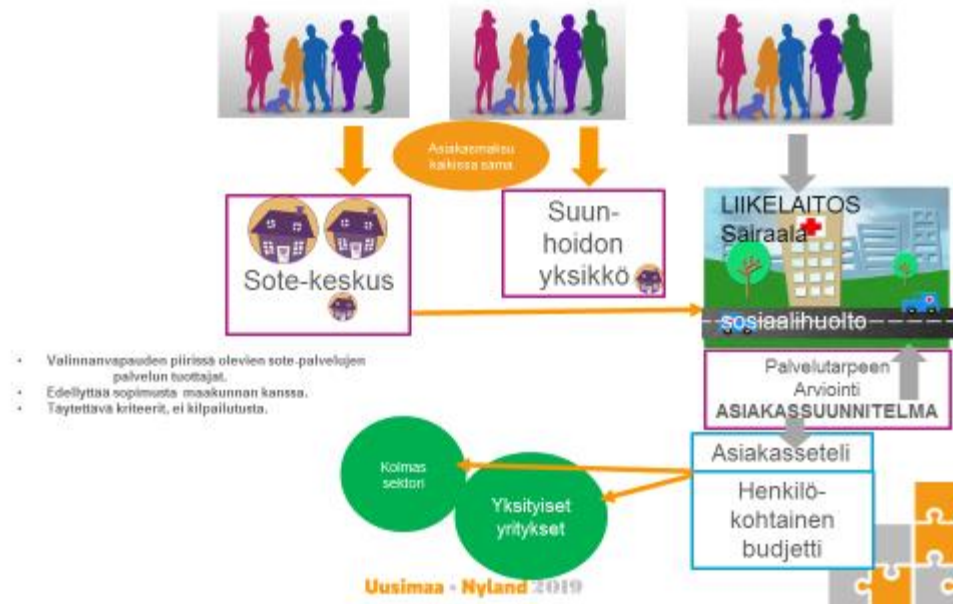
Asiakasmaksu kaikissa sama.

Sote-keskus

Suunhoidon yksikkö

LIIKELAITOS
Sairaala

sosiaalihuolto

Palvelutarpeen Arviointi
ASIAKASSUUNNITELMA

- Valinnanvapauden piirissä olevien sote-palvelujen palvelun tuottajat.
- Edellyttää sopimusta maakunnan kanssa.
- Täytettävä kriteerit, ei kilpailutusta.

Asiakasseteli

Henkilökohtainen budjetti

Kolmas sektori

Yksityiset yritykset

Uusimaa - Nyland 2019